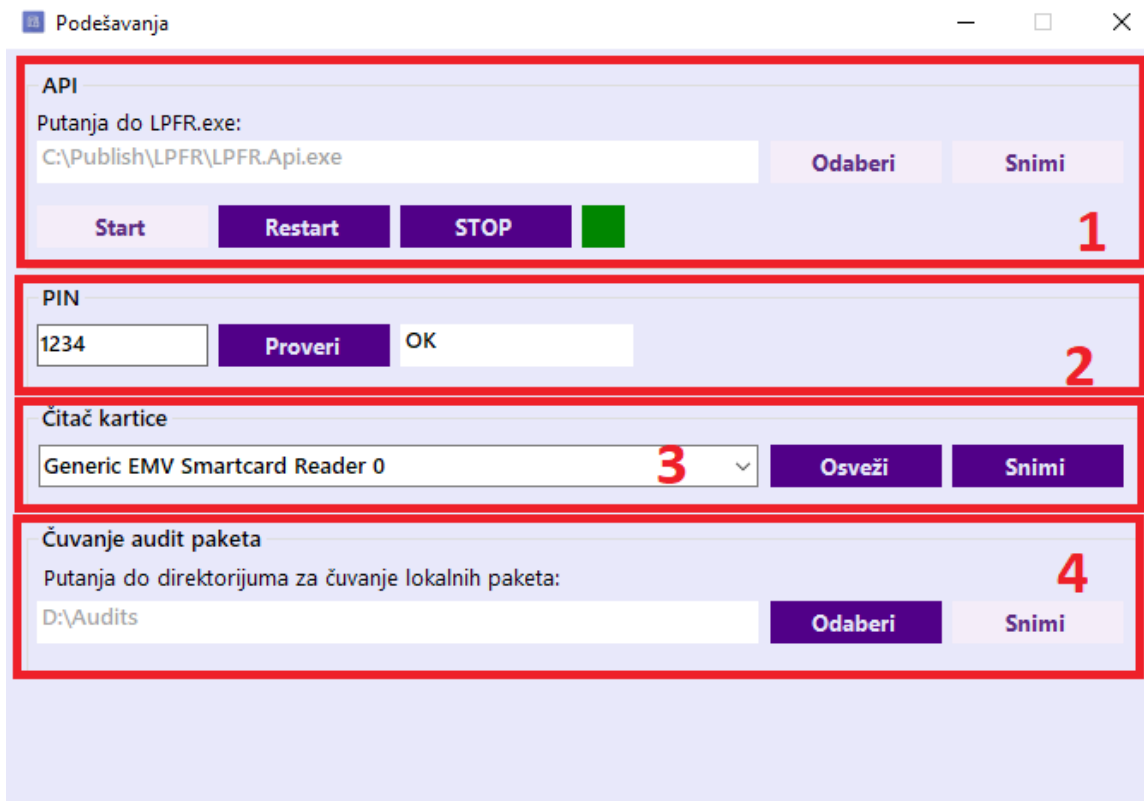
Podešavanja

API

Putanja do LPFR.exe:

C:\Publish\LPFR\LPFR.Api.exe

Odaberi

Snimi

Start

Restart

STOP

1

PIN

1234

Proveri

OK

2

Čitač kartice

Generic EMV Smartcard Reader 0

3

Osveži

Snimi

Čuvanje audit paketa

Putanja do direktorijuma za čuvanje lokalnih paketa:

4

D:\Audits

Odaberi

Snimi